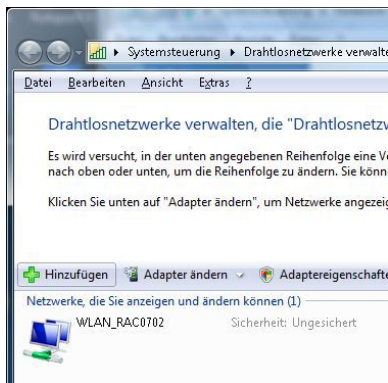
▸ Systemsteuerung ▸ Drahtlosnetzwerke verwalte

Datei Bearbeiten Ansicht Extras ?

Drahtlosnetzwerke verwalten, die "Drahtlosnetzv

Es wird versucht, in der unten angegebenen Reihenfolge eine V nach oben oder unten, um die Reihenfolge zu ändern. Sie könn

Klicken Sie unten auf "Adapter ändern", um Netzwerke angezei

Hinzufügen Adapter ändern Adaptereigenschafte

Netzwerke, die Sie anzeigen und ändern können (1)

WLAN_RAC0702 Sicherheit: Ungesichert